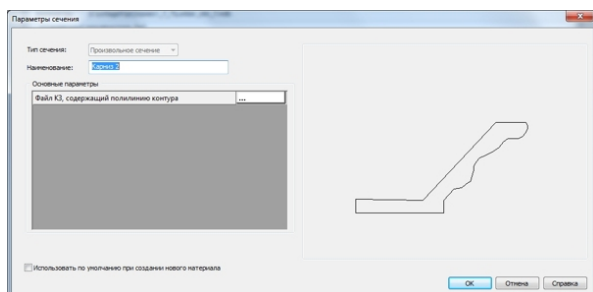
Параметры сечения

Тип сечения: Произвольное сечение

Наименование: Карниз 2

Основные параметры

Файл КЗ, содержащий полилинию контура ...

Использовать по умолчанию при создании нового материала

OK Отмена Справка